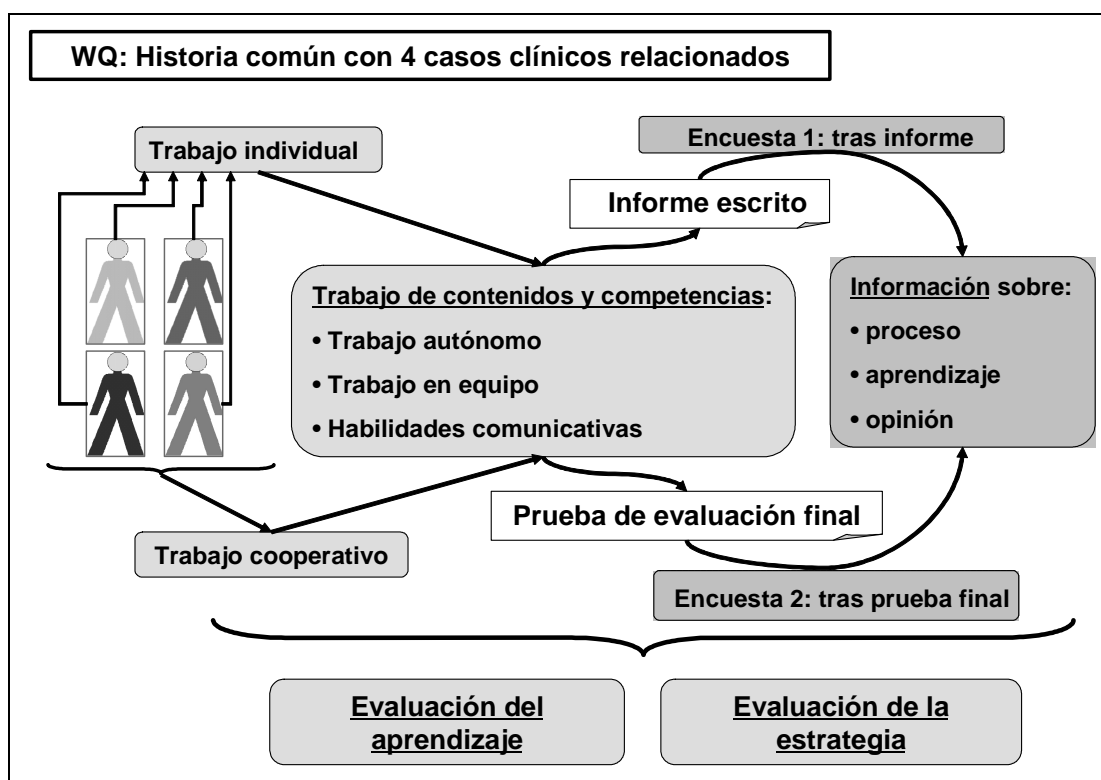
WQ: Historia común con 4 casos clínicos relacionados

Trabajo individual

Encuesta 1: tras informe

Informe escrito

Trabajo de contenidos y competencias:
• Trabajo autónomo
• Trabajo en equipo
• Habilidades comunicativas

Información sobre:
• proceso
• aprendizaje
• opinión

Prueba de evaluación final

Trabajo cooperativo

Encuesta 2: tras prueba final

Evaluación del aprendizaje

Evaluación de la estrategia